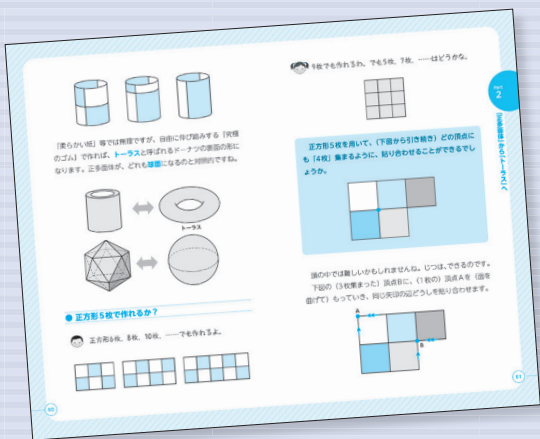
「柔らかい紙」等では無理ですが、自由に伸び縮みする「究極のゴム」で作れば、トーラスと呼ばれるドーナツの表面の形になります。正多面体が、どれも球面になるのと対照的ですね。

トーラス

● 正方形5枚で作れるか？

正方形6枚、8枚、10枚、……でも作れるよ。

60

5枚でも作れるわ。でも5枚、7枚、……はどうかな。

Part 2

正多面体からトーラスへ

正方形5枚を用いて、(下図から引き続き)どの頂点にも「4枚」集まるように、貼り合わせることができるでしょうか。

頭の中では難しいかもしれませんね。じつは、できるのです。下図の(3枚集まった)頂点Bに、(1枚の)頂点Aを(面を曲げて)もっていき、同じ矢印の辺どうしを貼り合わせます。

A

B

61